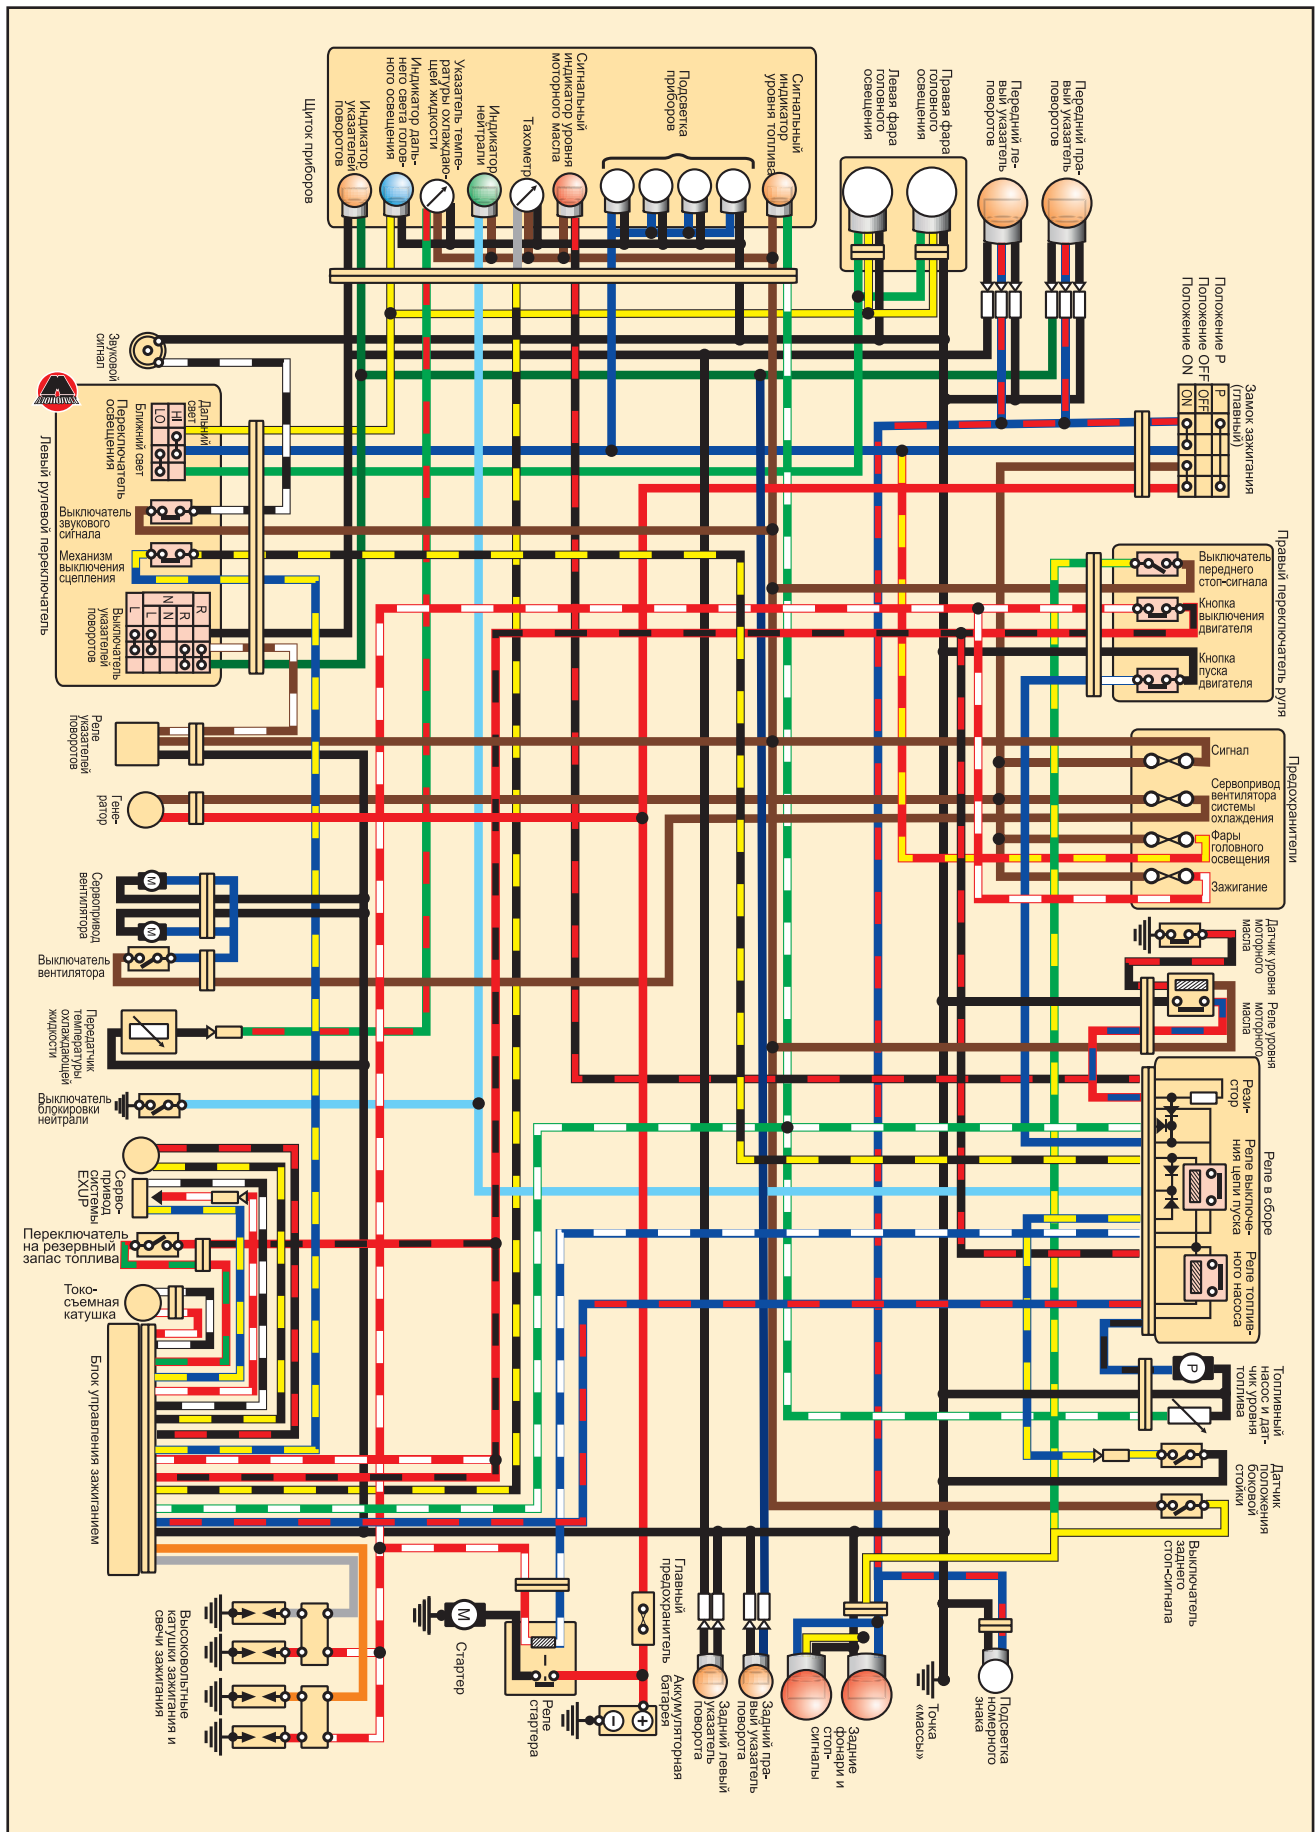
Щиток приборов
Индикатор указателей поворотов
Индикатор дальнего света головного освещения
Указатель температуры охлаждающей жидкости
Индикатор нейтрали
Тахометр
Сигнальный индикатор уровня моторного масла
Подсветка приборов
Сигнальный индикатор уровня топлива
Левая фара головного освещения
Правая фара головного освещения
Передний левый указатель поворотов
Передний правый указатель поворотов
Положение P
Положение OFF
Положение ON
Замок зажигания (главный)
P
OFF
ON
Звуковой сигнал
Левый рулевой переключатель
Дальний свет
Ближний свет
HI
LO
Переключатель освещения
Выключатель звукового сигнала
Механизм выключения сцепления
Выключатель указателей поворотов
R
N
L
Правый переключатель руля
Выключатель переднего стоп-сигнала
Кнопка выключения двигателя
Кнопка пуска двигателя
Реле указателей поворотов
Генератор
Предохранители
Сигнал
Сервопривод вентилятора системы охлаждения
Фары головного освещения
Зажигание
Сервопривод вентилятора
M
M
Выключатель вентилятора
Датчик уровня моторного масла
Реле уровня моторного масла
Передатчик температуры охлаждающей жидкости
Выключатель блокировки нейтрали
Резистор
Реле в сборе
Реле выключения цепи пуска
Реле топливного насоса
Сервопривод системы EXUP
Переключатель на резервный запас топлива
Токосъемная катушка
Блок управления зажиганием
Топливный насос и датчик уровня топлива
P
Датчик положения боковой стойки
Выключатель заднего стоп-сигнала
Высоковольтные катушки зажигания и свечи зажигания
M
Стартер
Реле стартера
Главный предохранитель
Аккумуляторная батарея
Задний левый указатель поворота
Задний правый указатель поворота
Задние фонари и стоп-сигналы
Точка «массы»
Подсветка номерного знака